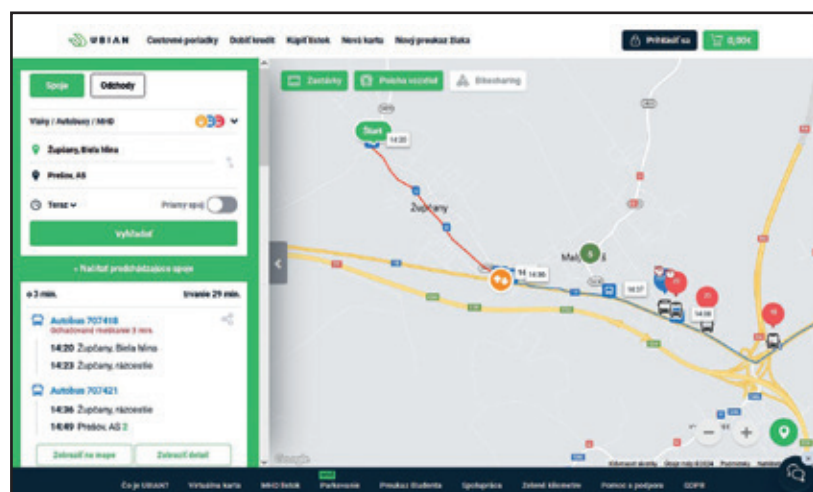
UBIAN Cestovné poriadky Dobiť kredit Kúpiť lístok Nová karta Nový preukaz žiaka

Prihlásiť sa 0,00€

Spoje Odchody

Vlaky / Autobusy / MHD

Župčany, Biela hlina

Prešov, AS

Teraz Priamy spoj

Vyhľadať

+ Načítať predchádzajúce spoje

o 3 min. trvanie 29 min.

Autobus 707418
Odhadované meškanie 3 min.

14:20 Župčany, Biela hlina

14:23 Župčany, rázcestie

Autobus 707421

14:36 Župčany, rázcestie

14:49 Prešov, AS 2

Zobraziť na mape Zobraziť detail

Zastávky Poloha vozidiel Bikesharing

Start 14:20

Župčany

Malý Šariš

14:36

14:37

14:09

Google

Klávesové skratky Údaje mapy ©2024 Podmienky Nahlásiť

Čo je UBIAN? Virtuálna karta MHD lístok Parkovanie Preukaz študenta Spolupráca Zelené kilometre Pomoc a podpora GDPR